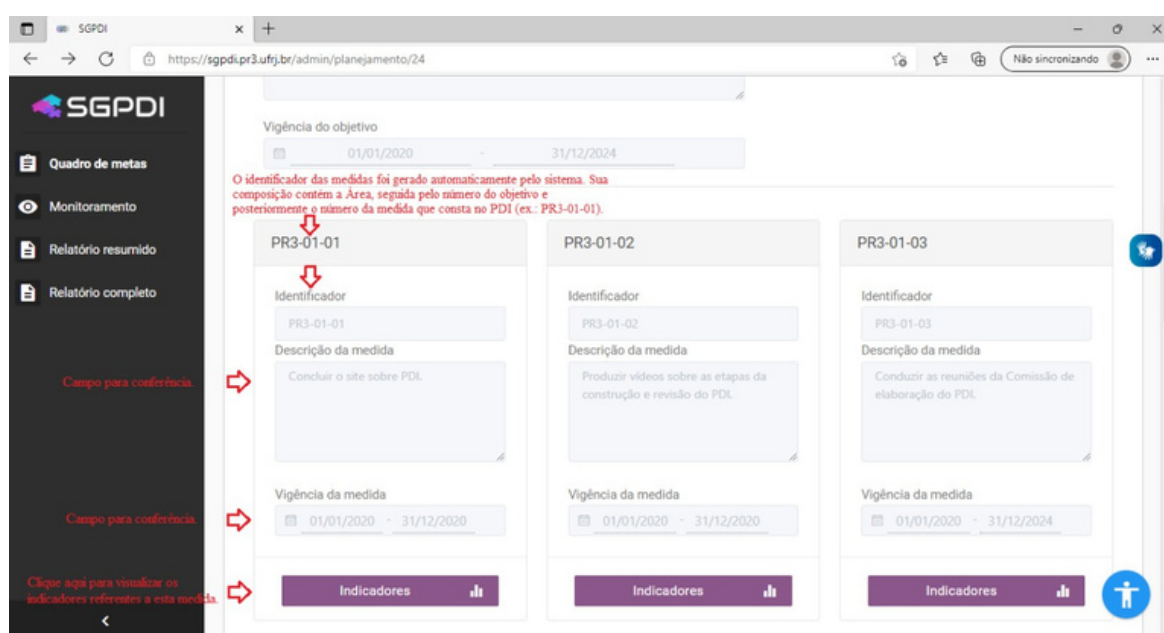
SGPDI

https://sgpdi.pr3.ufrj.br/admin/planejamento/24

Não sincronizando

SGPDI

Quadro de metas

Monitoramento

Relatório resumido

Relatório completo

Vigência do objetivo

01/01/2020 - 31/12/2024

O identificador das medidas foi gerado automaticamente pelo sistema. Sua composição contém a Área, seguida pelo número do objetivo e posteriormente o número da medida que consta no PDI (ex.: PR3-01-01).

PR3-01-01

Identificador

PR3-01-01

Descrição da medida

Concluir o site sobre PDI.

Vigência da medida

01/01/2020 - 31/12/2020

Indicadores

PR3-01-02

Identificador

PR3-01-02

Descrição da medida

Produzir vídeos sobre as etapas da construção e revisão do PDI.

Vigência da medida

01/01/2020 - 31/12/2020

Indicadores

PR3-01-03

Identificador

PR3-01-03

Descrição da medida

Conduzir as reuniões da Comissão de elaboração do PDI.

Vigência da medida

01/01/2020 - 31/12/2024

Indicadores

Campo para conferência.

Campo para conferência.

Clique aqui para visualizar os indicadores referentes a esta medida.